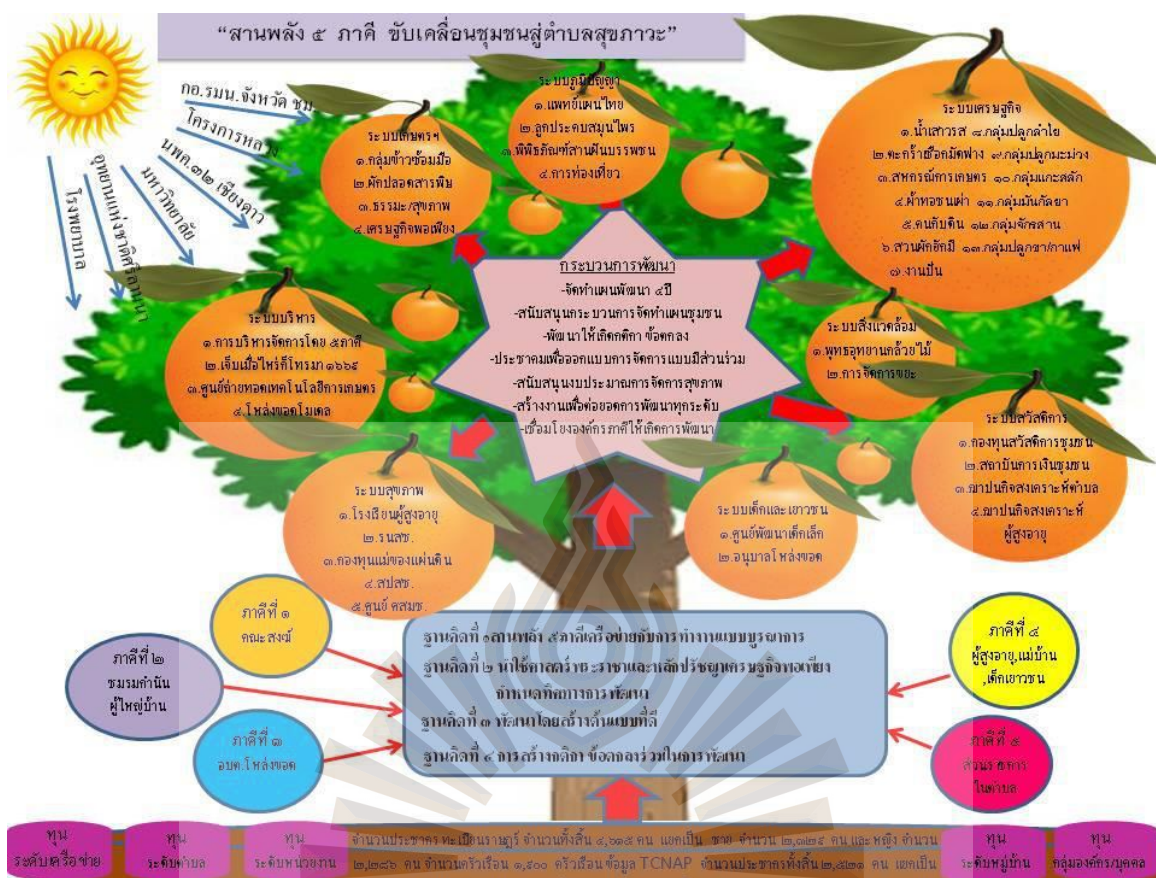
"สานพลัง ๕ ภาคี ขับเคลื่อนชุมชนสู่ตำบลสุขภาวะ"

กอ.รมน.จังหวัด ชม

โครงการหลวง

นพค.๓๒ เชียงดาว

มหาวิทยาลัย

อุทยานแห่งชาติศรีลานนา

โรงพยาบาล

ระบบเกษตรฯ
๑.กลุ่มข้าวซ้อมมือ
๒.ผักปลอดสารพิษ
๓.ธรรมะ/สุขภาพ
๔.เศรษฐกิจพอเพียง

ระบบภูมิปัญญา
๑.แพทย์แผนไทย
๒.ลูกประคบสมุนไพร
๓.พิพิธภัณฑ์สานฝันบรรพชน
๔.การท่องเที่ยว

ระบบเศรษฐกิจ
๑.น้ำเสาวรส ๘.กลุ่มปลูกลำไย
๒.ตะกร้าเชือกมัดฟาง ๙.กลุ่มปลูกมะม่วง
๓.สหกรณ์การเกษตร ๑๐.กลุ่มแกะสลัก
๔.ผ้าทอชนเผ่า ๑๑.กลุ่มมันกัลยา
๕.คนกับดิน ๑๒.กลุ่มจักสาน
๖.สวนผักอัมมี ๑๓.กลุ่มปลูกชา/กาแฟ
๗.งานปั้น

กระบวนการพัฒนา
-จัดทำแผนพัฒนา ๕ปี
-สนับสนุนกระบวนการจัดทำแผนชุมชน
-พัฒนาให้เกิดกติกา ข้อตกลง
-ประชาคมเพื่อออกแบบการจัดการแบบมีส่วนร่วม
-สนับสนุนงบประมาณการจัดการสุขภาพ
-สร้างงานเพื่อต่อยอดการพัฒนาทุกระดับ
-เชื่อมโยงองค์กรภาคีให้เกิดการพัฒนา

ระบบบริหาร
๑.การบริหารจัดการโดย ๕ภาคี
๒.เจ็บเมื่อไหร่ก็โทรมา ๑๖๖๙
๓.ศูนย์ถ่ายทอดเทคโนโลยีการเกษตร
๔.โหล่งขอดโมเดล

ระบบสิ่งแวดล้อม
๑.พฤกษอุทยานกล้วยไม้
๒.การจัดการขยะ

ระบบสวัสดิการ
๑.กองทุนสวัสดิการชุมชน
๒.สถาบันการเงินชุมชน
๓.ฌาปนกิจสงเคราะห์ตำบล
๔.ฌาปนกิจสงเคราะห์ผู้สูงอายุ

ระบบสุขภาพ
๑.โรงเรียนผู้สูงอายุ
๒.รพสต.
๓.กองทุนแม่ของแผ่นดิน
๔.สปสช.
๕.ศูนย์ ศสมช.

ระบบเด็กและเยาวชน
๑.ศูนย์พัฒนาเด็กเล็ก
๒.อนุบาลโหล่งขอด

ภาคีที่ ๑
คณะสงฆ์

ภาคีที่ ๒
ชมรมกำนันผู้ใหญ่บ้าน

ภาคีที่ ๓
อบต.โหล่งขอด

ภาคีที่ ๔
ผู้สูงอายุ,แม่บ้าน,เด็กเยาวชน

ภาคีที่ ๕
ส่วนราชการในตำบล

ฐานคิดที่ ๑สานพลัง ๕ภาคีเครือข่ายบูรณาการทำงานแบบบูรณาการ
ฐานคิดที่ ๒ นำใช้ศาสตร์พระราชาและหลักปรัชญาเศรษฐกิจพอเพียงจำนวนเป็นกิจกรรมการพัฒนา
ฐานคิดที่ ๓ พัฒนาโดยสร้างต้นแบบที่ดี
ฐานคิดที่ ๔ การสร้างกติกา ข้อตกลงร่วมในการพัฒนา

ทุน ระดับเครือข่าย

ทุน ระดับตำบล

ทุน ระดับหน่วยงาน

จำนวนประชากร ทะเบียนราษฎร์ จำนวนทั้งสิ้น ๔,๑๑๕ คน แยกเป็น ชาย จำนวน ๒,๐๒๙ คน และหญิง จำนวน ๒,๐๘๖ คน จำนวนครัวเรือน ๑,๕๐๐ ครัวเรือน ข้อมูล TCNAP จำนวนประชากรทั้งสิ้น ๒,๕๐๑ คน แยกเป็น

ทุน ระดับหมู่บ้าน

ทุน กลุ่มองค์กร/บุคคล